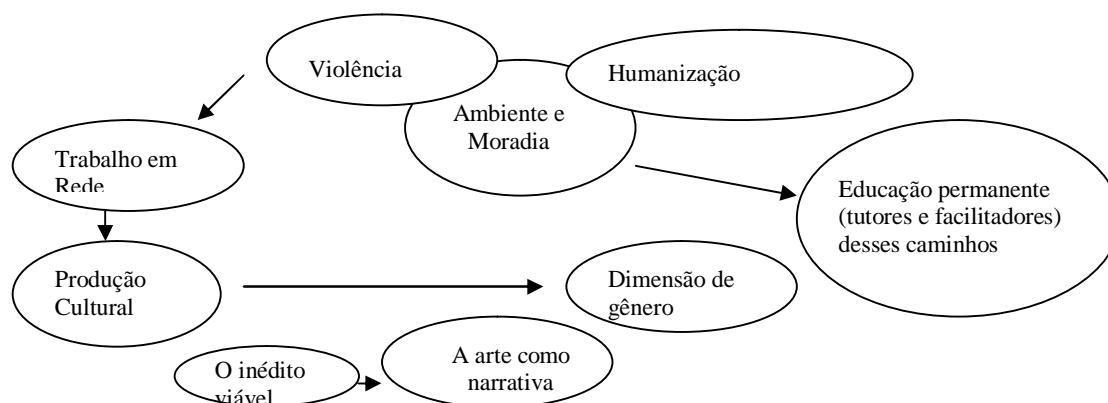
Violência

Humanização

Ambiente e Moradia

Trabalho em Rede

Educação permanente (tutores e facilitadores) desses caminhos

Produção Cultural

Dimensão de gênero

O inédito viável

A arte como narrativa